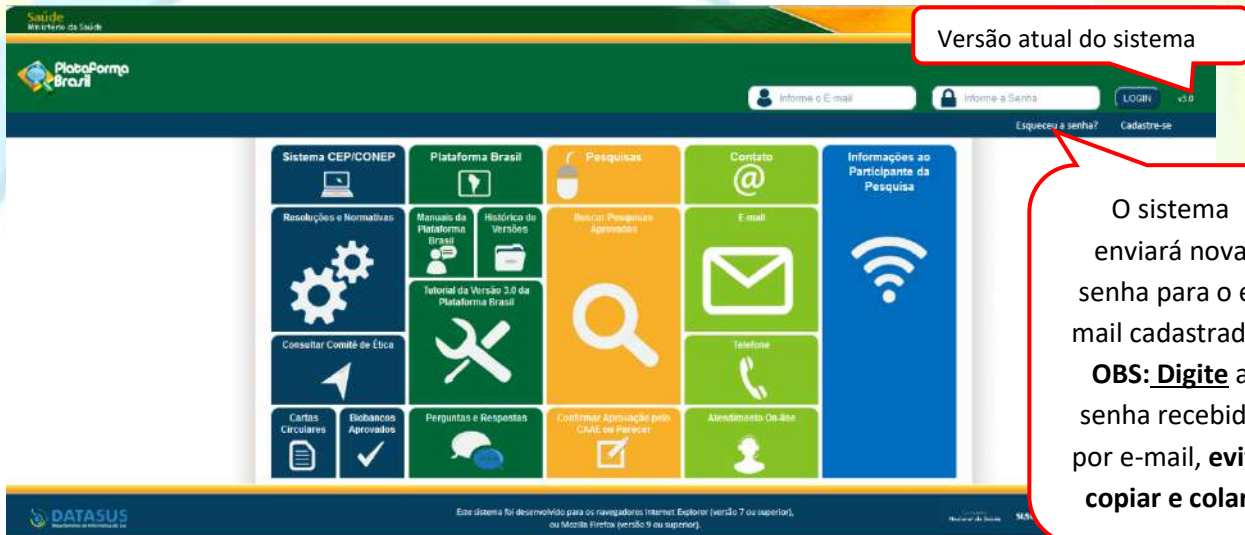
Saúde
Ministério da Saúde

Plataforma Brasil

Versão atual do sistema

Informe o E-mail
Informe a Senha
LOGIN
v3.0

Esqueceu a senha?
Cadastre-se

Sistema CEP/CONEP

Plataforma Brasil

Pesquisas

Contato

Informações ao Participante da Pesquisa

Resoluções e Normativas

Manuais da Plataforma Brasil

Histórico de Versões

Buscar Pesquisas Aprovadas

E-mail

Tutorial da Versão 3.0 da Plataforma Brasil

Consultar Comitê de Ética

Telefone

Cartas Circulares

Biobancos Aprovados

Perguntas e Respostas

Confirmar Aprovação pelo CAAE ou Parecer

Atendimento On-line

O sistema enviará nova senha para o e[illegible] mail cadastrad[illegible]
OBS: Digite a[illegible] senha recebid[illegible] por e-mail, evi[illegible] copiar e cola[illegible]

DATASUS

Este sistema foi desenvolvido para os navegadores Internet Explorer (versão 7 ou superior), ou Mozilla Firefox (versão 9 ou superior).